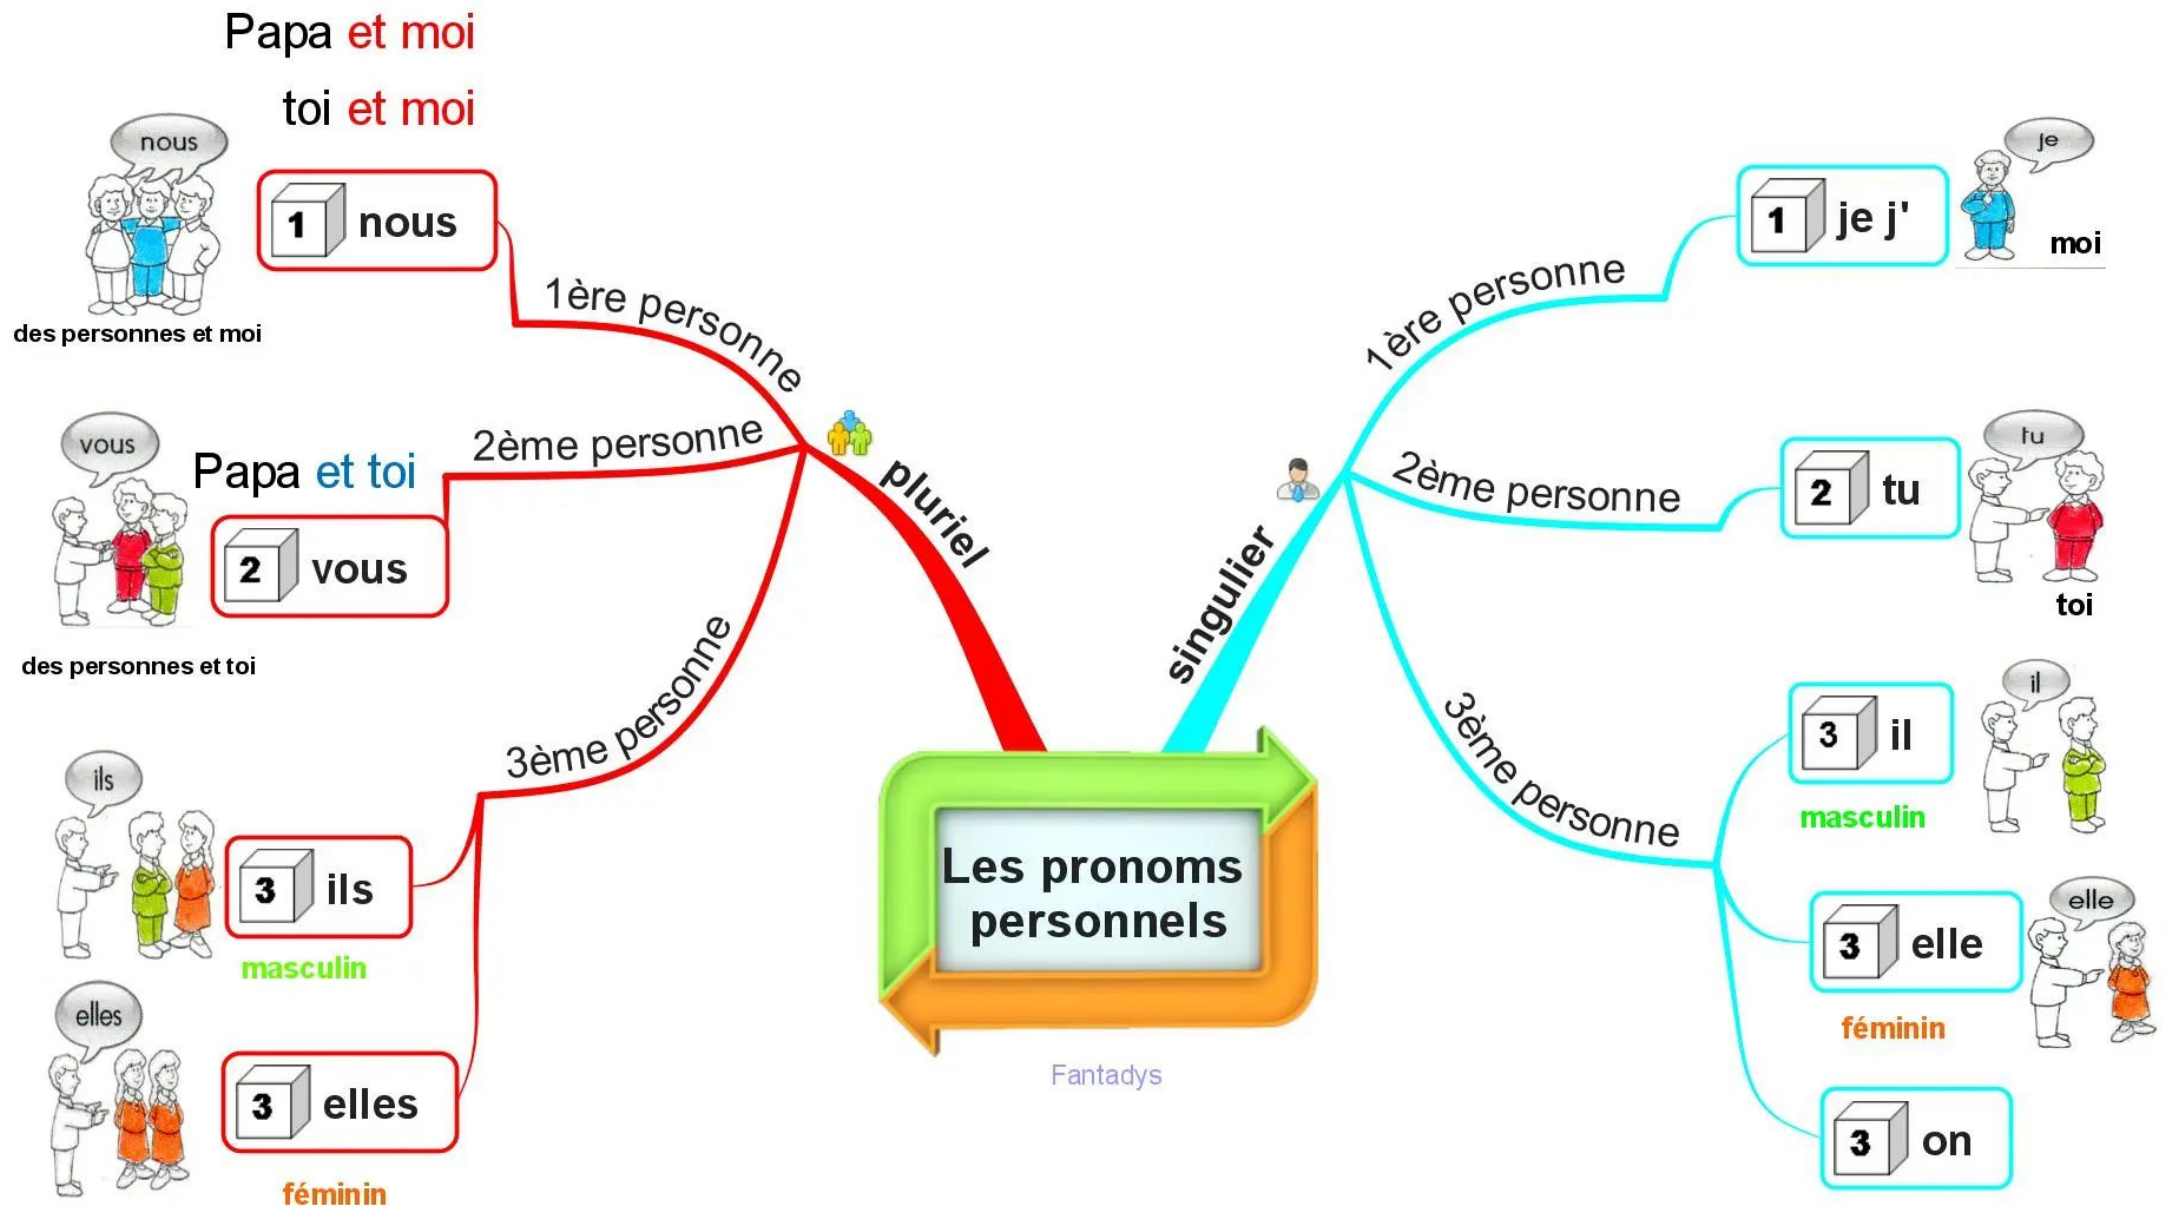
Les pronoms personnels

Fantadys

pluriel

1ère personne

Papa et moi

toi et moi

nous

1 nous

des personnes et moi

2ème personne

vous

Papa et toi

2 vous

des personnes et toi

3ème personne

ils

3 ils

masculin

elles

3 elles

féminin

singulier

1ère personne

je

1 je j'

moi

2ème personne

tu

2 tu

toi

3ème personne

il

3 il

masculin

elle

3 elle

féminin

3 on